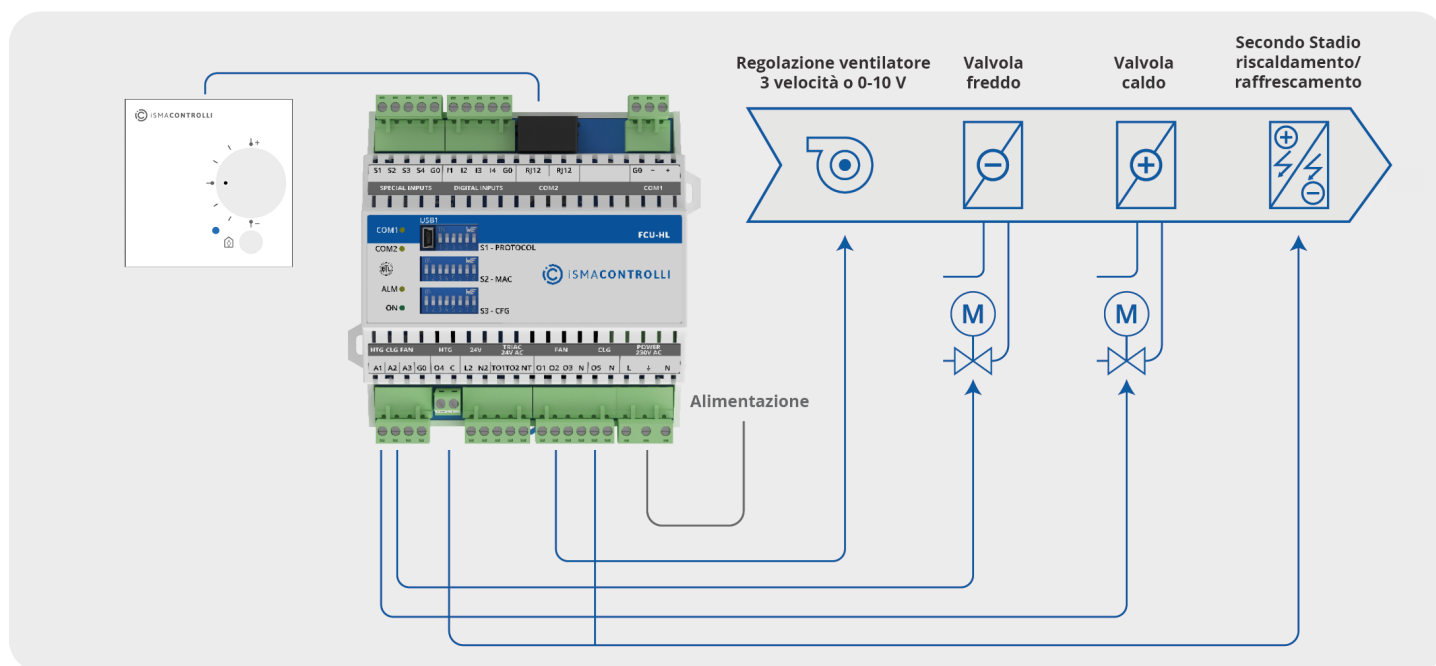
ISMACONTROLLI

S1 S2 S3 S4 G0 I1 I2 I3 I4 G0 RJ12 RJ12 G0 – +

SPECIAL INPUTS DIGITAL INPUTS COM2 COM1

COM1 COM2 USB1 S1 - PROTOCOL FCU-HL

S2 - MAC

ISMACONTROLLI

ALM ON S3 - CFG

HTG CLG FAN HTG 24V TRIAC 24V AC FAN CLG POWER 230V AC

A1 A2 A3 G0 O4 C L2 N2 TO1 TO2 NT O1 O2 O3 N O5 N L ⏚ N

Alimentazione

Regolazione ventilatore 3 velocità o 0-10 V

Valvola freddo

Valvola caldo

Secondo Stadio riscaldamento/ raffrescamento

M

M